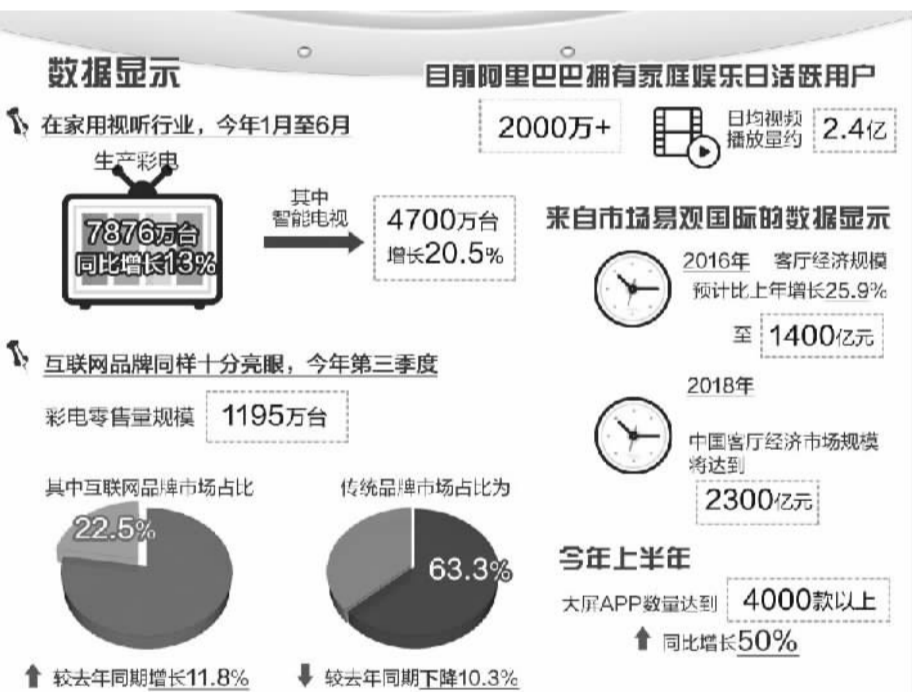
数据显示

在家用视听行业，今年1月至6月

生产彩电

7876万台
同比增长13%

其中
智能电视

4700万台
增长20.5%

互联网品牌同样十分亮眼，今年第三季度

彩电零售量规模 1195万台

其中互联网品牌市场占比

22.5%

较去年同期增长11.8%

传统品牌市场占比为

63.3%

较去年同期下降10.3%

目前阿里巴巴拥有家庭娱乐日活跃用户

2000万+

日均视频播放量约 2.4亿

来自市场易观国际的数据显示

2016年 客厅经济规模
预计比上年增长25.9%
至 1400亿元

2018年
中国客厅经济市场规模
将达到
2300亿元

今年上半年

大屏APP数量达到 4000款以上

同比增长50%